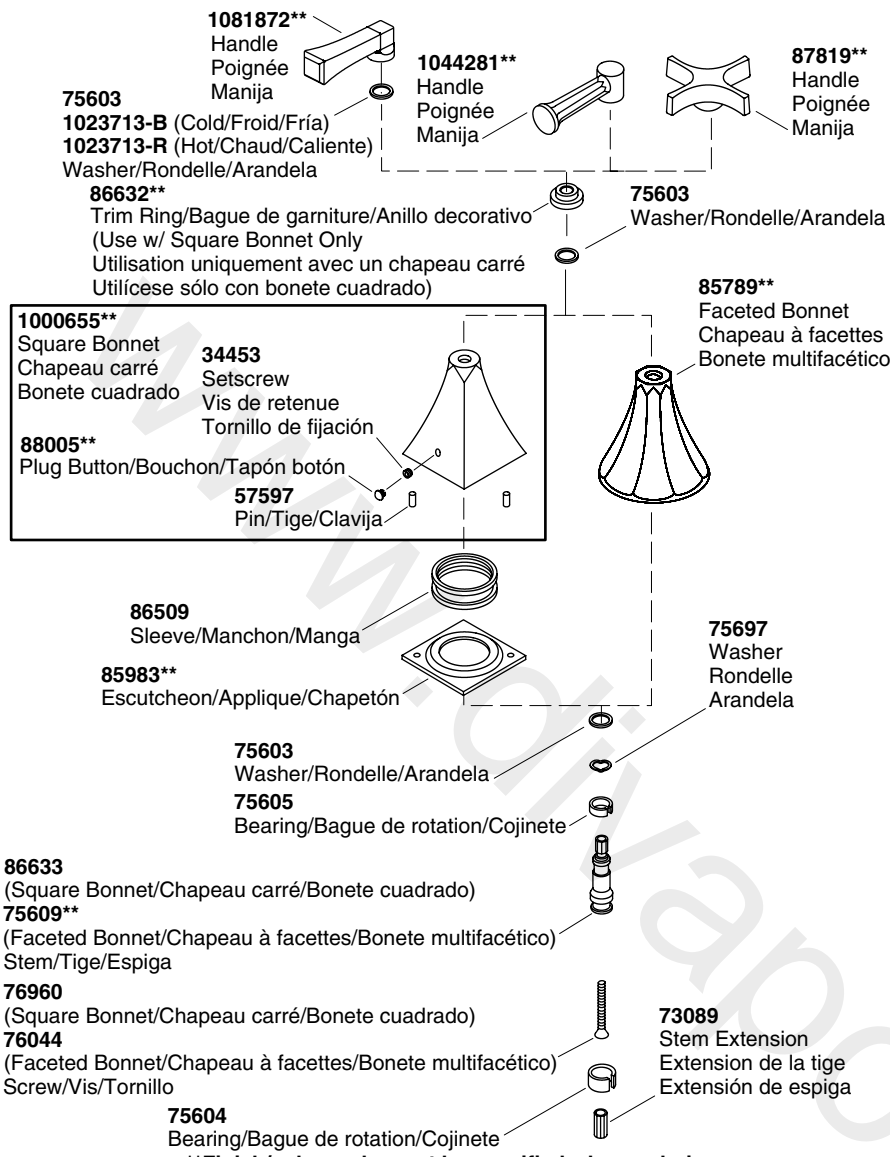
1081872**
Handle
Poignée
Manija

1044281**
Handle
Poignée
Manija

87819**
Handle
Poignée
Manija

75603
1023713-B (Cold/Froid/Fría)
1023713-R (Hot/Chaud/Caliente)
Washer/Rondelle/Arandela

86632**
Trim Ring/Bague de garniture/Anillo decorativo
(Use w/ Square Bonnet Only
Utilisation uniquement avec un chapeau carré
Utilícese sólo con bonete cuadrado)

75603
Washer/Rondelle/Arandela

85789**
Faceted Bonnet
Chapeau à facettes
Bonete multifacético

1000655**
Square Bonnet
Chapeau carré
Bonete cuadrado

34453
Setscrew
Vis de retenue
Tornillo de fijación

88005**
Plug Button/Bouchon/Tapón botón

57597
Pin/Tige/Clavija

86509
Sleeve/Manchon/Manga

85983**
Escutcheon/Applique/Chapetón

75697
Washer
Rondelle
Arandela

75603
Washer/Rondelle/Arandela

75605
Bearing/Bague de rotation/Cojinete

86633
(Square Bonnet/Chapeau carré/Bonete cuadrado)
75609**
(Faceted Bonnet/Chapeau à facettes/Bonete multifacético)
Stem/Tige/Espiga

76960
(Square Bonnet/Chapeau carré/Bonete cuadrado)
76044
(Faceted Bonnet/Chapeau à facettes/Bonete multifacético)
Screw/Vis/Tornillo

73089
Stem Extension
Extension de la tige
Extensión de espiga

75604
Bearing/Bague de rotation/Cojinete

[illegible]